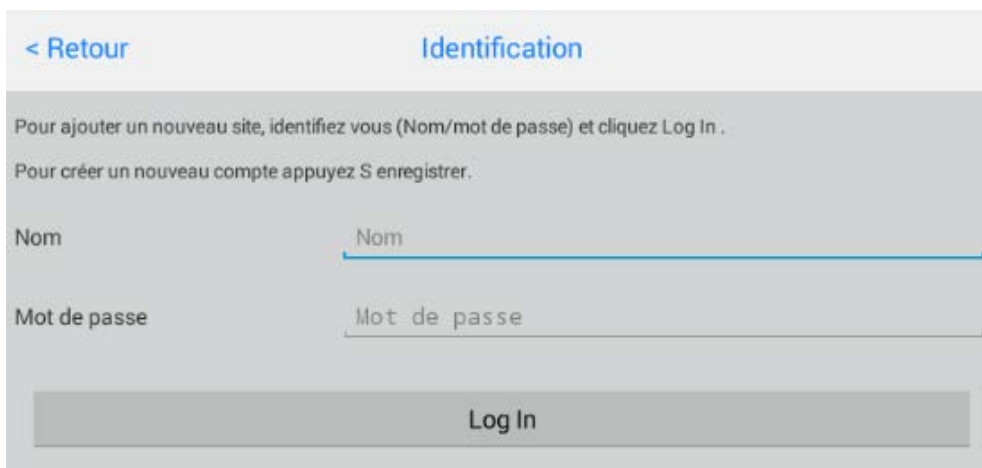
< Retour

Identification

Pour ajouter un nouveau site, identifiez vous (Nom/mot de passe) et cliquez Log In .

Pour créer un nouveau compte appuyez S enregistrer.

Nom

Nom

Mot de passe

Mot de passe

Log In